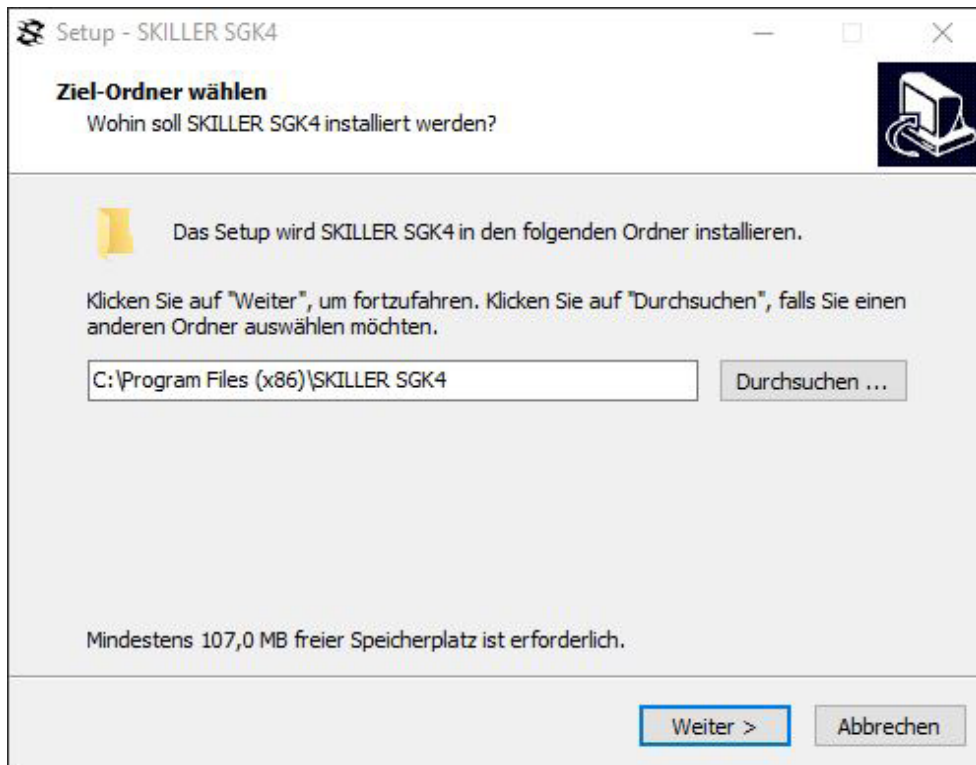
Setup - SKILLER SGK4

Ziel-Ordner wählen
Wohin soll SKILLER SGK4 installiert werden?

Das Setup wird SKILLER SGK4 in den folgenden Ordner installieren.

Klicken Sie auf "Weiter", um fortzufahren. Klicken Sie auf "Durchsuchen", falls Sie einen anderen Ordner auswählen möchten.

C:\Program Files (x86)\SKILLER SGK4

Durchsuchen ...

Mindestens 107,0 MB freier Speicherplatz ist erforderlich.

Weiter >

Abbrechen